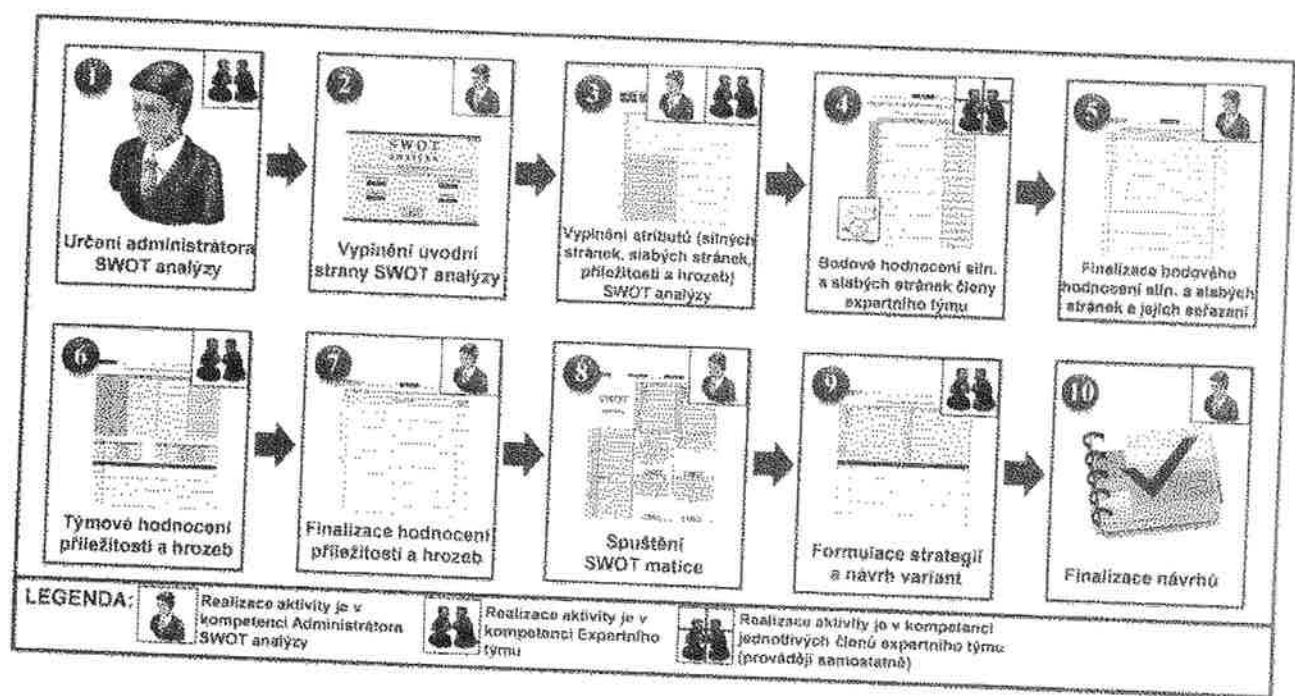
1

Určení administrátora SWOT analýzy

2

SWOT ANALÝZA

Vyplnění úvodní strany SWOT analýzy

3

Vyplnění atributů (silných stránek, slabých stránek, příležitostí a hrozeb) SWOT analýzy

4

Bodové hodnocení siln. a slabých stránek členy expertního týmu

5

Finalizace bodového hodnocení siln. a slabých stránek a jejich seřazení

6

Týmové hodnocení příležitostí a hrozeb

7

Finalizace hodnocení příležitostí a hrozeb

8

SWOT

Spuštění SWOT matice

9

Formulace strategií a návrh variant

10

Finalizace návrhů

LEGENDA: Realizace aktivity je v kompetenci Administrátora SWOT analýzy Realizace aktivity je v kompetenci Expertního týmu Realizace aktivity je v kompetenci jednotlivých členů expertního týmu (provádějí samostatně)